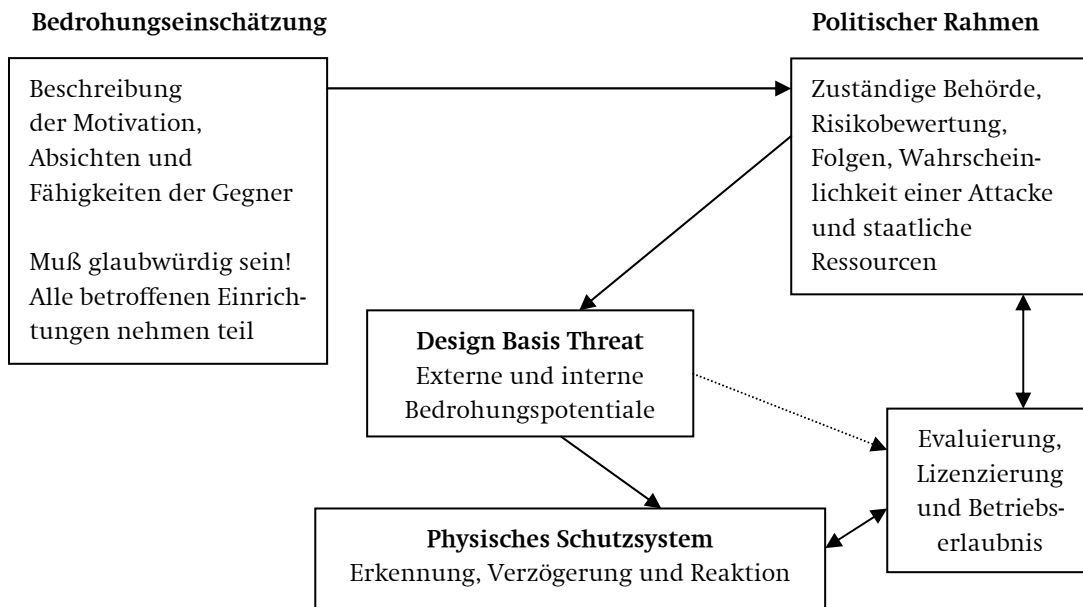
**Bedrohungseinschätzung**

**Politischer Rahmen**

Beschreibung der Motivation, Absichten und Fähigkeiten der Gegner

Muß glaubwürdig sein! Alle betroffenen Einrichtungen nehmen teil

Zuständige Behörde, Risikobewertung, Folgen, Wahrscheinlichkeit einer Attacke und staatliche Ressourcen

**Design Basis Threat**
Externe und interne Bedrohungspotentiale

Evaluierung, Lizenzierung und Betriebserlaubnis

**Physisches Schutzsystem**
Erkennung, Verzögerung und Reaktion